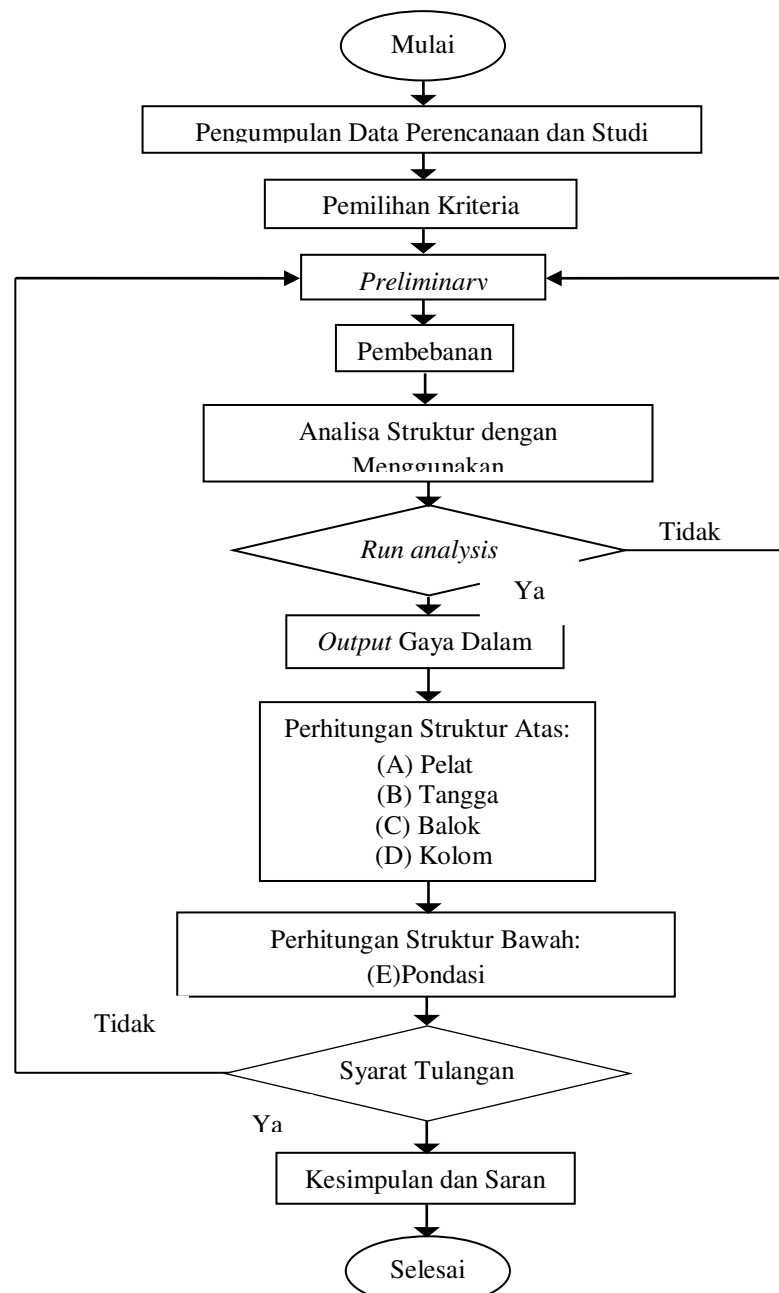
Mulai

Pengumpulan Data Perencanaan dan Studi

Pemilihan Kriteria

*Preliminary*

Pembebanan

Analisa Struktur dengan Menggunakan

*Run analysis*

Tidak

Ya

*Output* Gaya Dalam

Perhitungan Struktur Atas:
(A) Pelat
(B) Tangga
(C) Balok
(D) Kolom

Perhitungan Struktur Bawah:
(E)Pondasi

Tidak

Syarat Tulangan

Ya

Kesimpulan dan Saran

Selesai